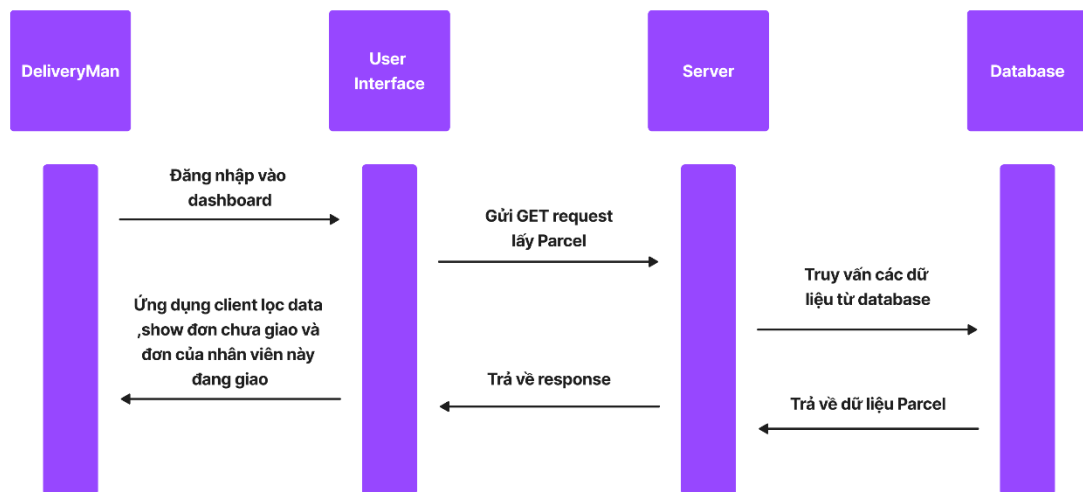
DeliveryMan

User Interface

Server

Database

Đăng nhập vào dashboard

Gửi GET request lấy Parcel

Truy vấn các dữ liệu từ database

Ứng dụng client lọc data ,show đơn chưa giao và đơn của nhân viên này đang giao

Trả về response

Trả về dữ liệu Parcel